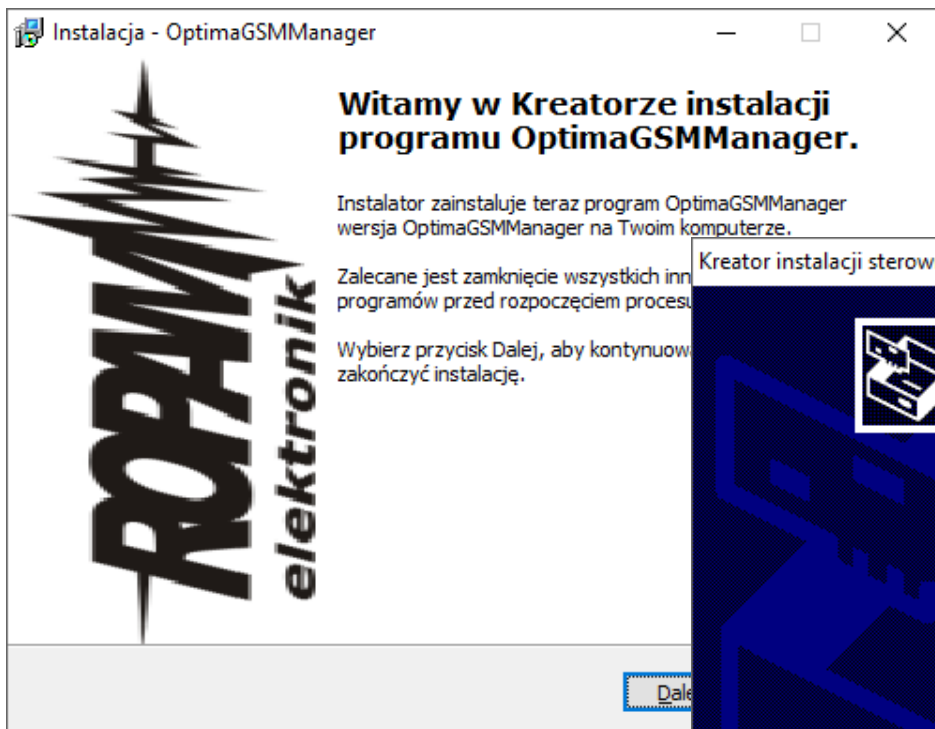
Instalacja - OptimaGSMManager

ROPAM elektronik

Witamy w Kreatorze instalacji programu OptimaGSMManager.

Instalator zainstaluje teraz program OptimaGSMManager wersja OptimaGSMManager na Twoim komputerze.

Zalecane jest zamknięcie wszystkich inn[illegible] programów przed rozpoczęciem procesu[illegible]

Wybierz przycisk Dalej, aby kontynuow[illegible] zakończyć instalację.

Dale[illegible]

Kreator instalacji sterow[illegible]